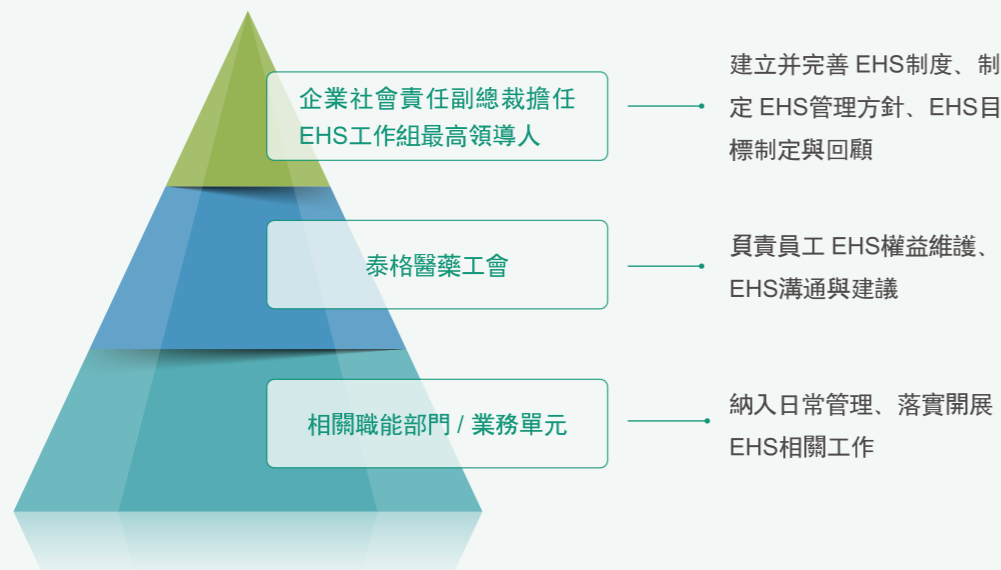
企業社會責任副總裁擔任 EHS工作組最高領導人

建立并完善 EHS制度、制定 EHS管理方針、EHS目標制定與回顧

泰格醫藥工會

負責員工 EHS權益維護、EHS溝通與建議

相關職能部門 / 業務單元

納入日常管理、落實開展 EHS相關工作